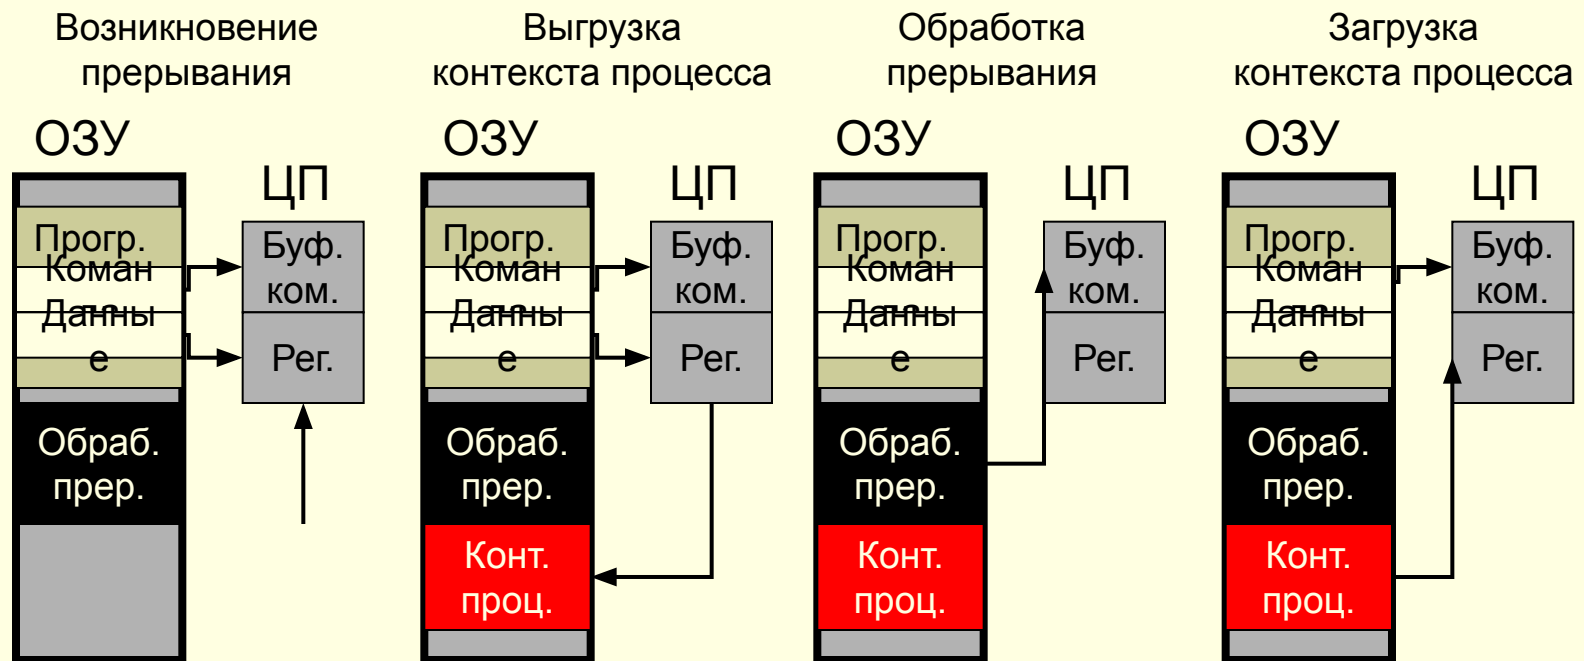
Возникновение прерывания

ОЗУ

Прогр.
Коман ды
Данны е

Обраб. прер.

ЦП

Буф. ком.

Рег.

Выгрузка контекста процесса

ОЗУ

Прогр.
Коман ды
Данны е

Обраб. прер.

Конт. проц.

ЦП

Буф. ком.

Рег.

Обработка прерывания

ОЗУ

Прогр.
Коман ды
Данны е

Обраб. прер.

Конт. проц.

ЦП

Буф. ком.

Рег.

Загрузка контекста процесса

ОЗУ

Прогр.
Коман ды
Данны е

Обраб. прер.

Конт. проц.

ЦП

Буф. ком.

Рег.